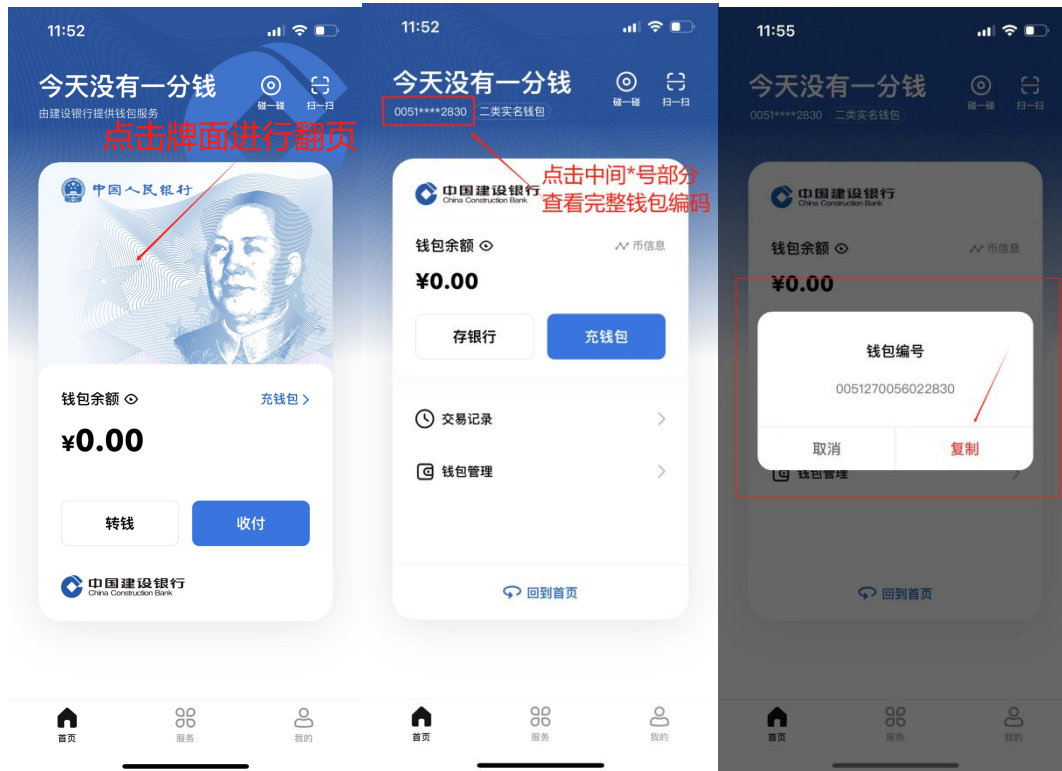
11:52

今天没有一分钱

碰一碰 扫一扫

由建设银行提供钱包服务

点击牌面进行翻页

中国人民银行

钱包余额

充钱包 >

¥0.00

转钱

收付

中国建设银行 China Construction Bank

首页 服务 我的

11:52

今天没有一分钱

碰一碰 扫一扫

0051****2830 二类实名钱包

点击中间*号部分 查看完整钱包编码

中国建设银行 China Construction Bank

钱包余额

币信息

¥0.00

存银行

充钱包

交易记录

钱包管理

回到首页

首页 服务 我的

11:55

今天没有一分钱

碰一碰 扫一扫

0051****2830 二类实名钱包

中国建设银行 China Construction Bank

钱包余额

币信息

¥0.00

钱包编号

0051270056022830

取消

复制

钱包管理

回到首页

首页 服务 我的